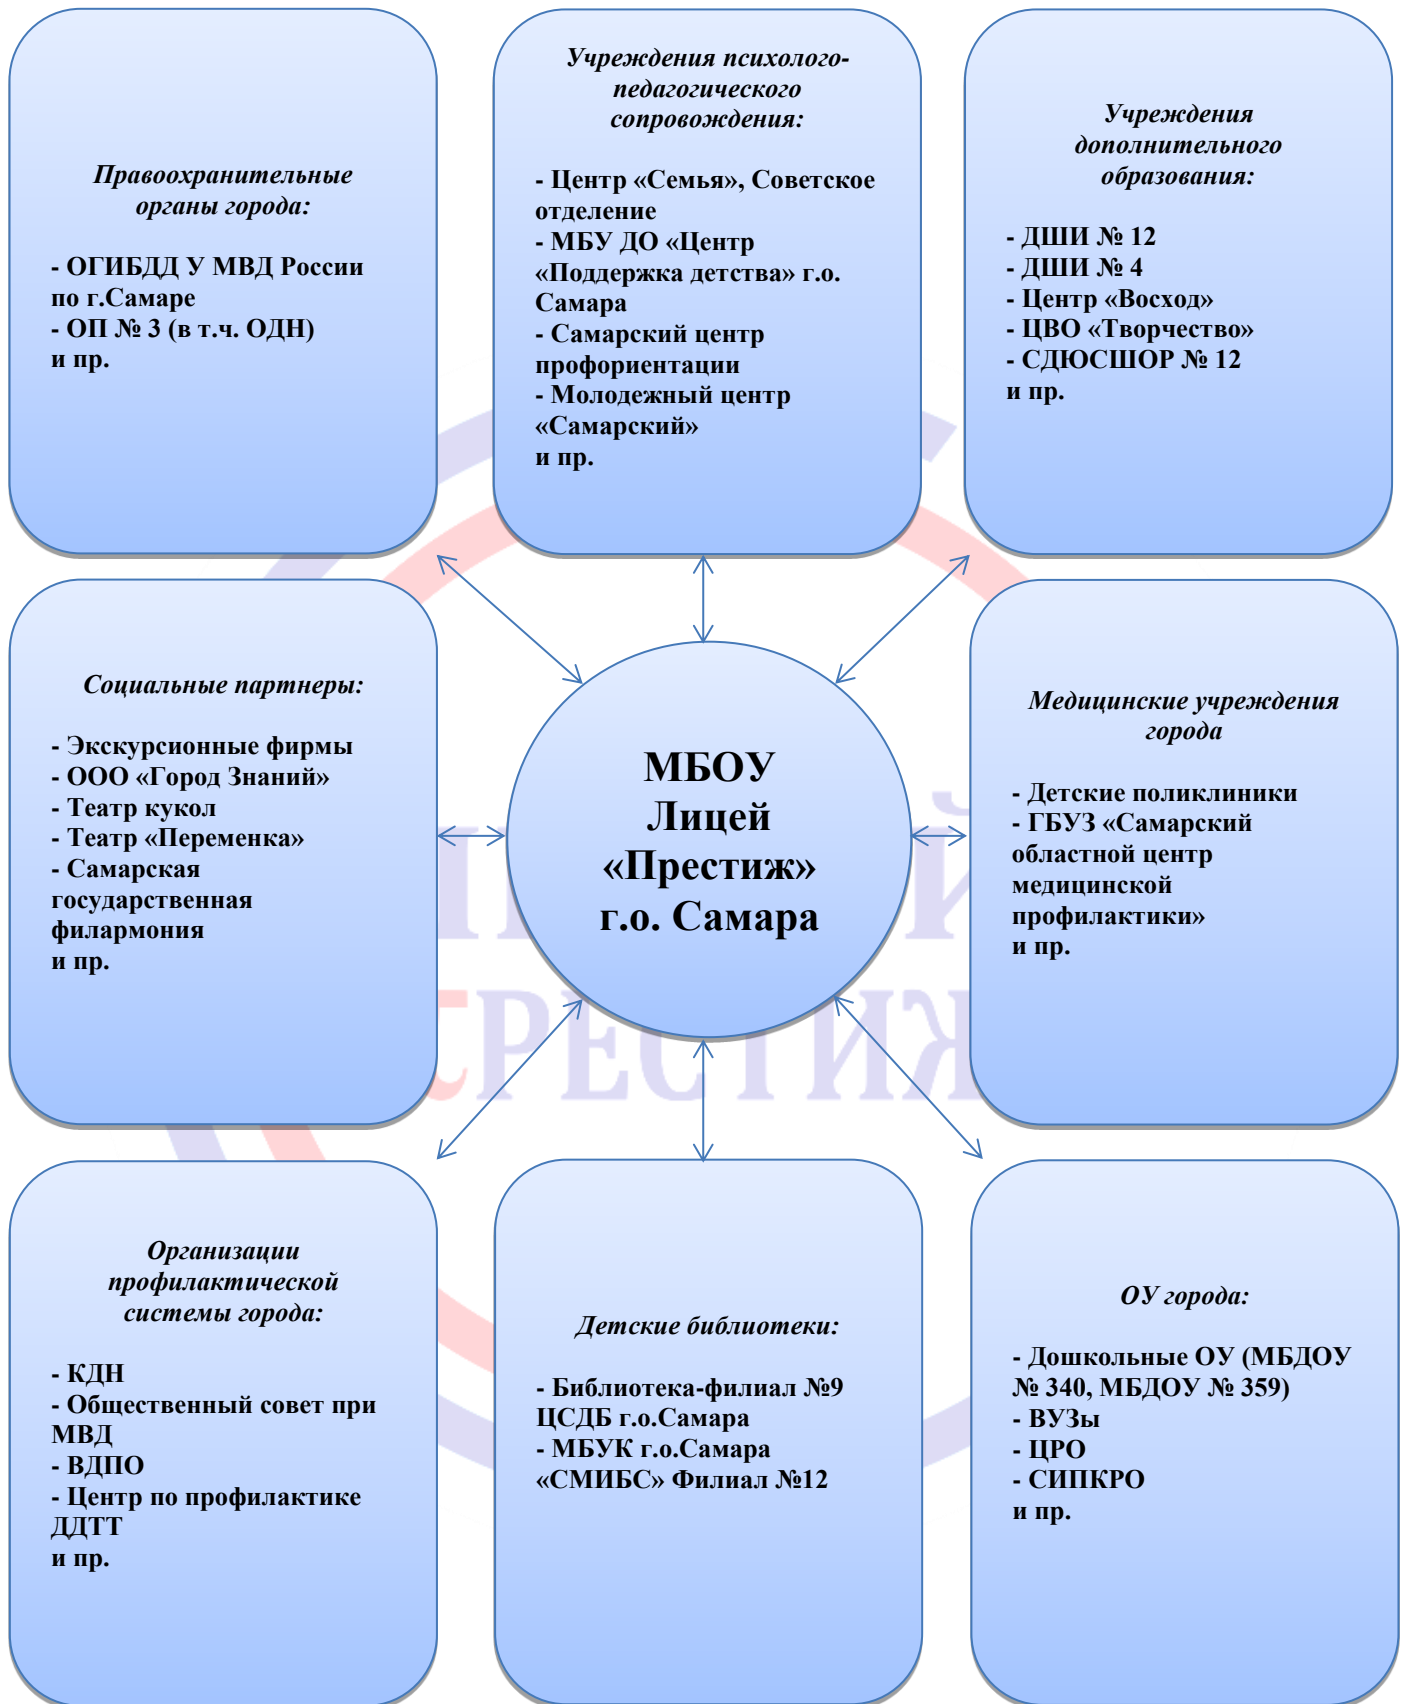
Правоохранительные органы города:

- ОГИБДД У МВД России по г.Самаре
- ОП № 3 (в т.ч. ОДН)
и пр.

Учреждения психолого-педагогического сопровождения:

- Центр «Семья», Советское отделение
- МБУ ДО «Центр «Поддержка детства» г.о. Самара
- Самарский центр профориентации
- Молодежный центр «Самарский»
и пр.

Учреждения дополнительного образования:

- ДШИ № 12
- ДШИ № 4
- Центр «Восход»
- ЦВО «Творчество»
- СДЮСШОР № 12
и пр.

Социальные партнеры:

- Экскурсионные фирмы
- ООО «Город Знаний»
- Театр кукол
- Театр «Переменка»
- Самарская государственная филармония
и пр.

МБОУ Лицей «Престиж» г.о. Самара

Медицинские учреждения города

- Детские поликлиники
- ГБУЗ «Самарский областной центр медицинской профилактики»
и пр.

Организации профилактической системы города:

- КДН
- Общественный совет при МВД
- ВДПО
- Центр по профилактике ДДТТ
и пр.

Детские библиотеки:

- Библиотека-филиал №9 ЦСДБ г.о.Самара
- МБУК г.о.Самара «СМИБС» Филиал №12

ОУ города:

- Дошкольные ОУ (МБДОУ № 340, МБДОУ № 359)
- ВУЗы
- ЦРО
- СИПКРО
и пр.